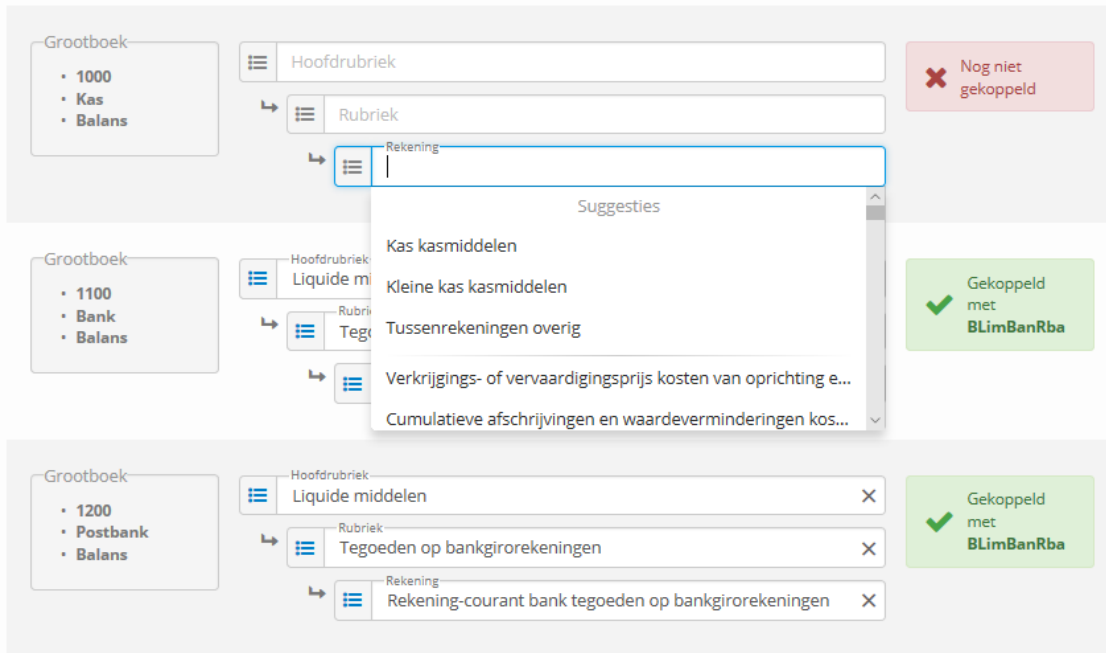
Grootboek
- 1000
- Kas
- Balans

Hoofdrubriek

Rubriek

Rekening

Nog niet gekoppeld

Suggesties

Kas kasmiddelen

Kleine kas kasmiddelen

Tussenrekeningen overig

Verkrijgings- of vervaardigingsprijs kosten van oprichting e...

Cumulatieve afschrijvingen en waardeverminderingen kos...

Grootboek
- 1100
- Bank
- Balans

Hoofdrubriek
Liquide mi

Rubriek
Tego

Gekoppeld met BLimBanRba

Grootboek
- 1200
- Postbank
- Balans

Hoofdrubriek
Liquide middelen

Rubriek
Tegoeden op bankgirorekeningen

Rekening
Rekening-courant bank tegoeden op bankgirorekeningen

Gekoppeld met BLimBanRba